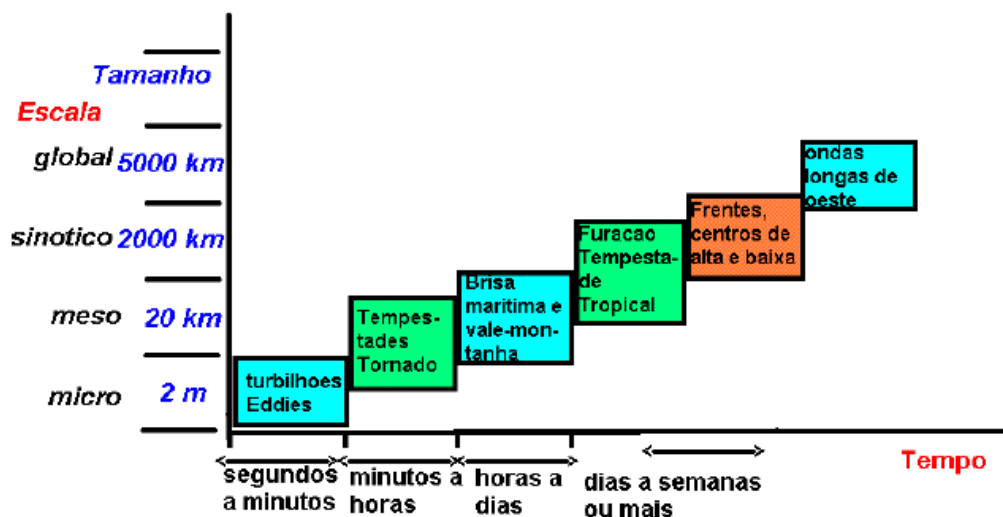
Tamanho

Escala

global 5000 km

sinotico 2000 km

meso 20 km

micro 2 m

turbilhoes Eddies

Tempestades Tornado

Brisa maritima e vale-montanha

Furacao Tempestade Tropical

Frentes, centros de alta e baixa

ondas longas de oeste

segundos a minutos

minutos a horas

horas a dias

dias a semanas ou mais

Tempo